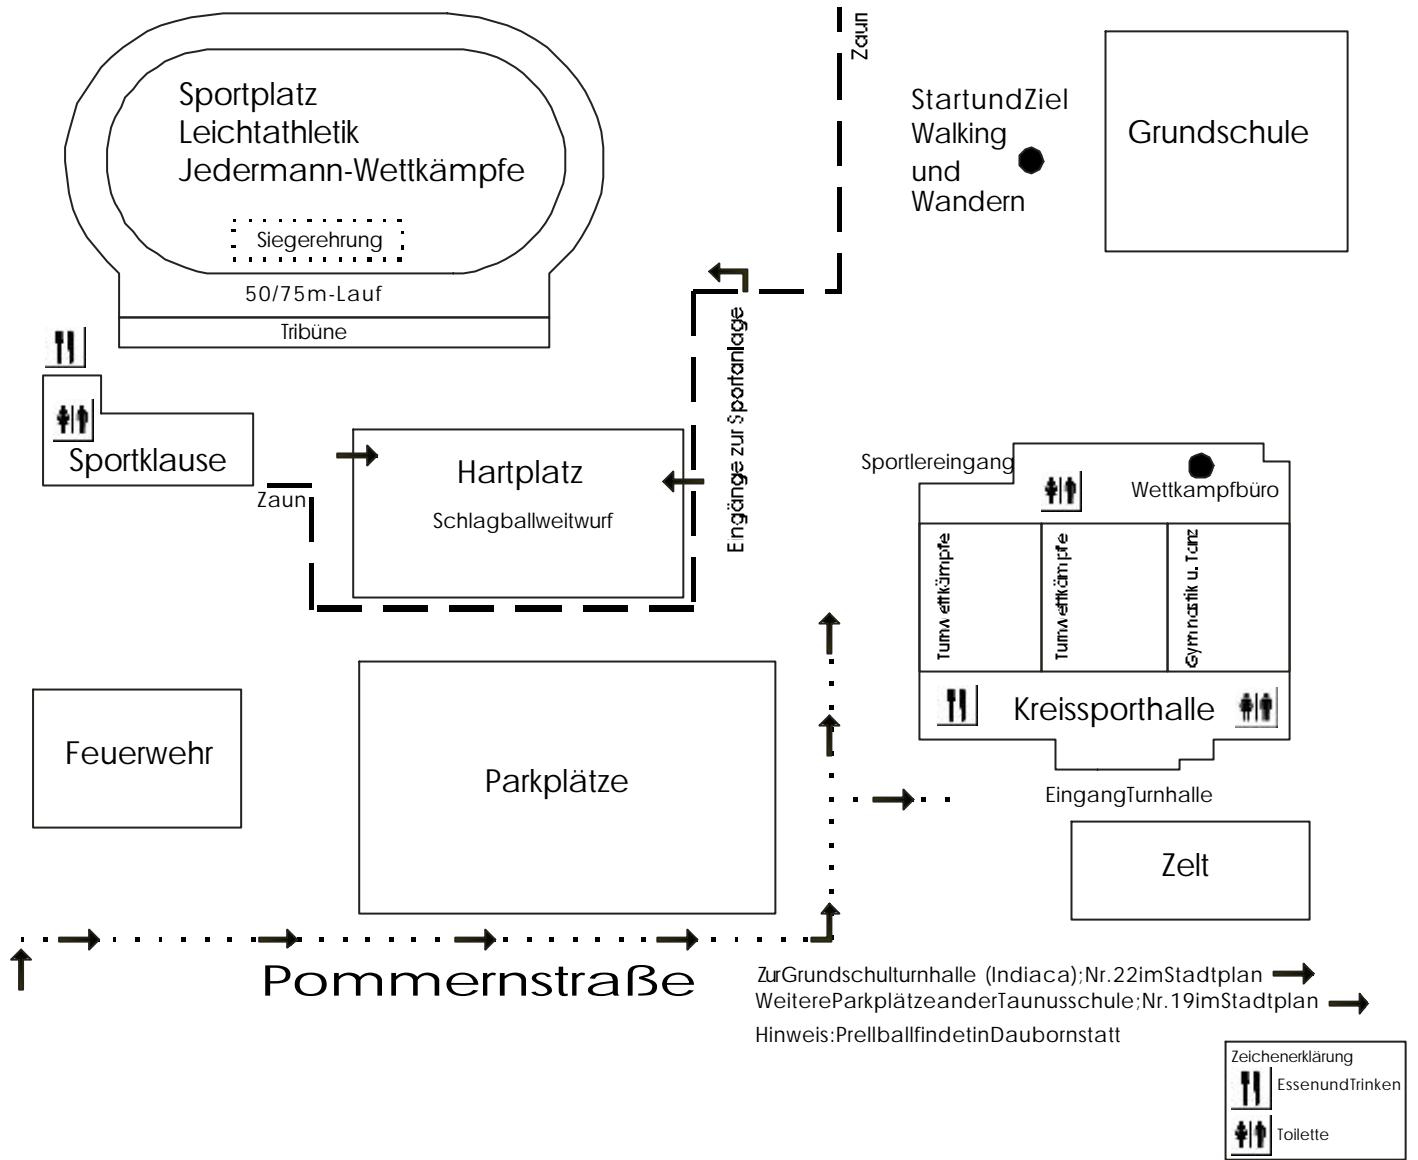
Zaun

Sportplatz
Leichtathletik
Jedermann-Wettkämpfe

Siegerehrung

50/75m-Lauf

Tribüne

StartundZiel
Walking
und
Wandern

Grundschule

Sportklause

Zaun

Hartplatz

Schlagballweitwurf

Eingänge zur Sportanlage

Sportlereingang

Wettkampfbüro

Turnwettkämpfe

Turnwettkämpfe

Gymnastik u. Tanz

Kreissporthalle

Feuerwehr

Parkplätze

EingangTurnhalle

Zelt

Pommernstraße

ZurGrundschulturnhalle (Indiaca);Nr.22imStadtplan
WeitereParkplätzeanderTaunusschule;Nr.19imStadtplan
Hinweis:PrellballfindetinDaubornstatt

Zeichenerklärung
EssenundTrinken
Toilette